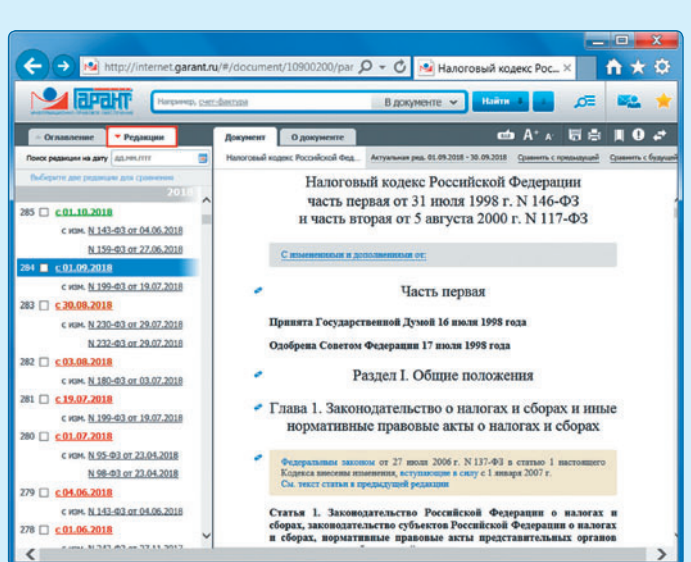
http://internet.garant.ru/#/document/10900200/par
Налоговый кодекс Рос...
ГАРАНТ
Например, счет-фактура
В документе
Найти
Оглавление
Редакции
Документ
О документе
Поиск редакции на дату
дд.мм.гггг
Выберите две редакции для сравнения
2018
Налоговый кодекс Российской Фед...
Актуальная ред. 01.09.2018 - 30.09.2018
Сравнить с предыдущей
Сравнить с будущей
285 с 01.10.2018
с изм. N 143-ФЗ от 04.06.2018
N 159-ФЗ от 27.06.2018
284 с 01.09.2018
с изм. N 199-ФЗ от 19.07.2018
283 с 30.08.2018
с изм. N 230-ФЗ от 29.07.2018
N 232-ФЗ от 29.07.2018
282 с 03.08.2018
с изм. N 180-ФЗ от 03.07.2018
281 с 19.07.2018
с изм. N 199-ФЗ от 19.07.2018
280 с 01.07.2018
с изм. N 95-ФЗ от 23.04.2018
N 98-ФЗ от 23.04.2018
279 с 04.06.2018
с изм. N 143-ФЗ от 04.06.2018
278 с 01.06.2018
с изм. N 242-ФЗ от 27.11.2017

Налоговый кодекс Российской Федерации
часть первая от 31 июля 1998 г. N 146-ФЗ
и часть вторая от 5 августа 2000 г. N 117-ФЗ

С изменениями и дополнениями от:

Часть первая

Принята Государственной Думой 16 июля 1998 года

Одобрена Советом Федерации 17 июля 1998 года

Раздел I. Общие положения

Глава 1. Законодательство о налогах и сборах и иные нормативные правовые акты о налогах и сборах

Федеральным законом от 27 июля 2006 г. N 137-ФЗ в статью 1 настоящего Кодекса внесены изменения, вступающие в силу с 1 января 2007 г.
См. текст статьи в предыдущей редакции

Статья 1. Законодательство Российской Федерации о налогах и сборах, законодательство субъектов Российской Федерации о налогах и сборах, нормативные правовые акты представительных органов